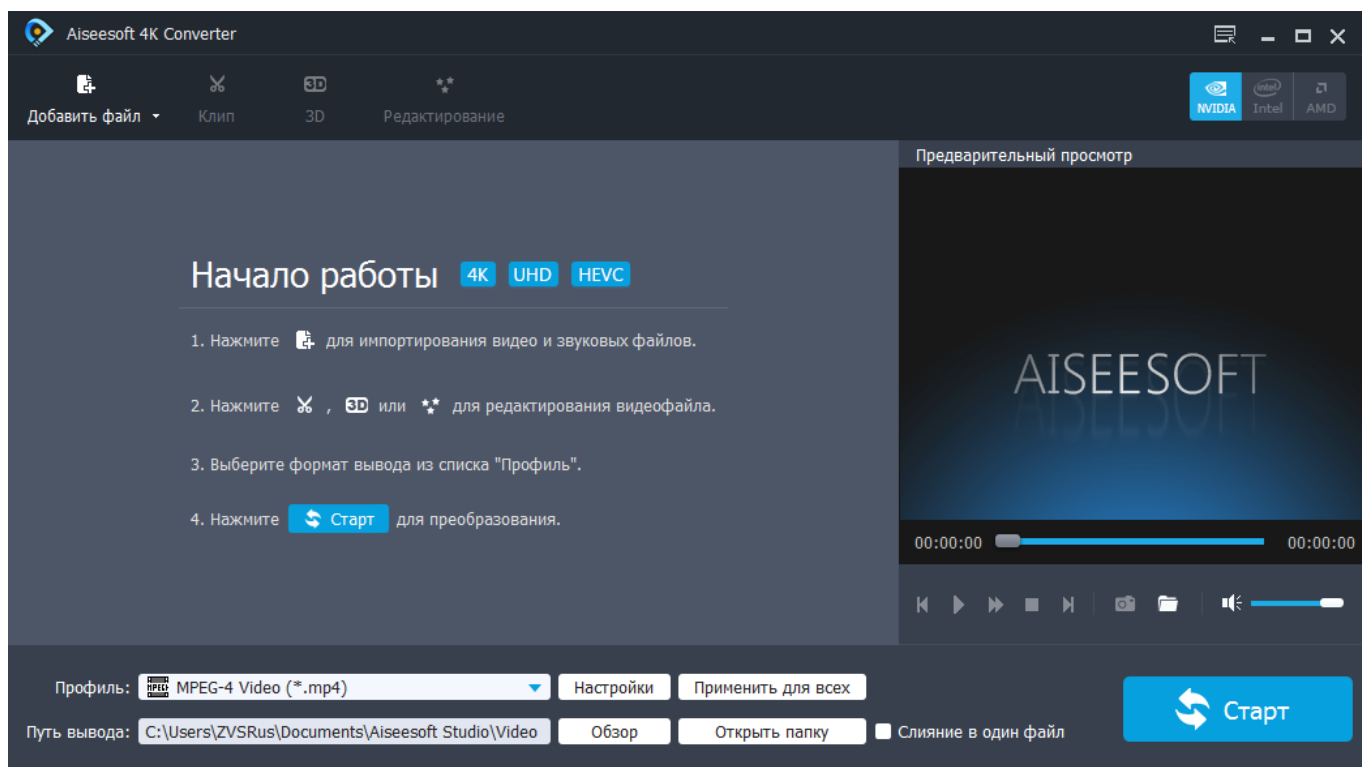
Aiseesoft 4K Converter

Добавить файл
Клип
3D
Редактирование

NVIDIA
Intel
AMD

Предварительный просмотр

Начало работы 4K UHD HEVC

1. Нажмите для импортирования видео и звуковых файлов.

2. Нажмите , 3D или для редактирования видеофайла.

3. Выберите формат вывода из списка "Профиль".

4. Нажмите Старт для преобразования.

AISEESOFT

00:00:00
00:00:00

Профиль: MPEG-4 Video (*.mp4)
Настройки
Применить для всех
Путь вывода: C:\Users\ZVSRus\Documents\Aiseesoft Studio\Video
Обзор
Открыть папку
Слияние в один файл
Старт